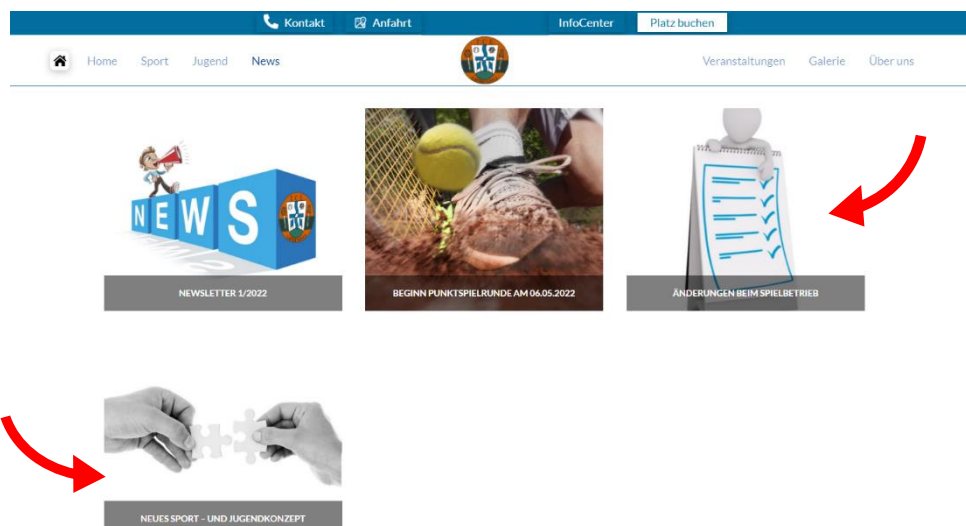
Kontakt Anfahrt InfoCenter Platz buchen

Home Sport Jugend News Veranstaltungen Galerie Über uns

NEWS

NEWSLETTER 1/2022

BEGINN PUNKTSPIELRUNDE AM 06.05.2022

ÄNDERUNGEN BEIM SPIELBETRIEB

NEUES SPORT - UND JUGENDKONZEPT